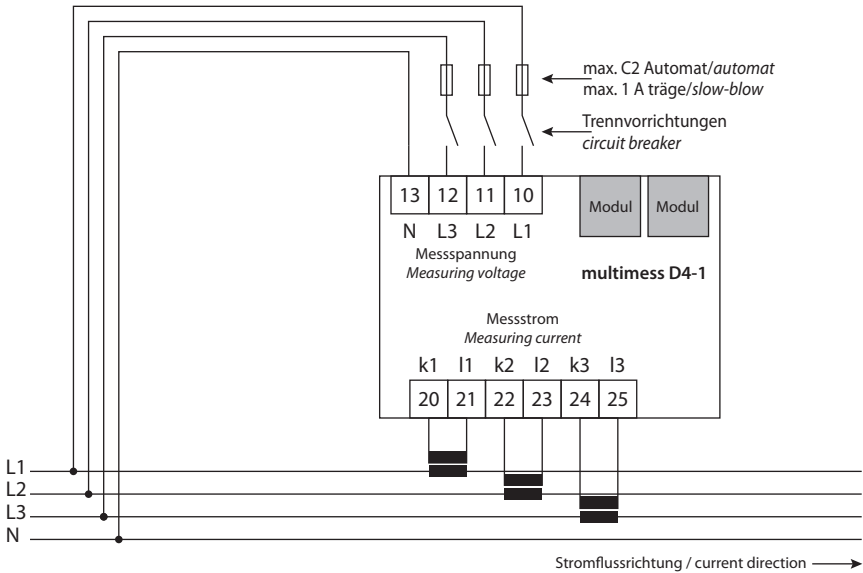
max. C2 Automat/automat
max. 1 A träge/slow-blow

Trennvorrichtungen
circuit breaker

| 13 | 12 | 11 | 10 |
|---|---|---|---|
| N | L3 | L2 | L1 |

Modul Modul

Messspannung
Measuring voltage

multimess D4-1

Messstrom
Measuring current

| k1 | l1 | k2 | l2 | k3 | l3 |
|---|---|---|---|---|---|
| 20 | 21 | 22 | 23 | 24 | 25 |

L1
L2
L3
N

Stromflussrichtung / current direction